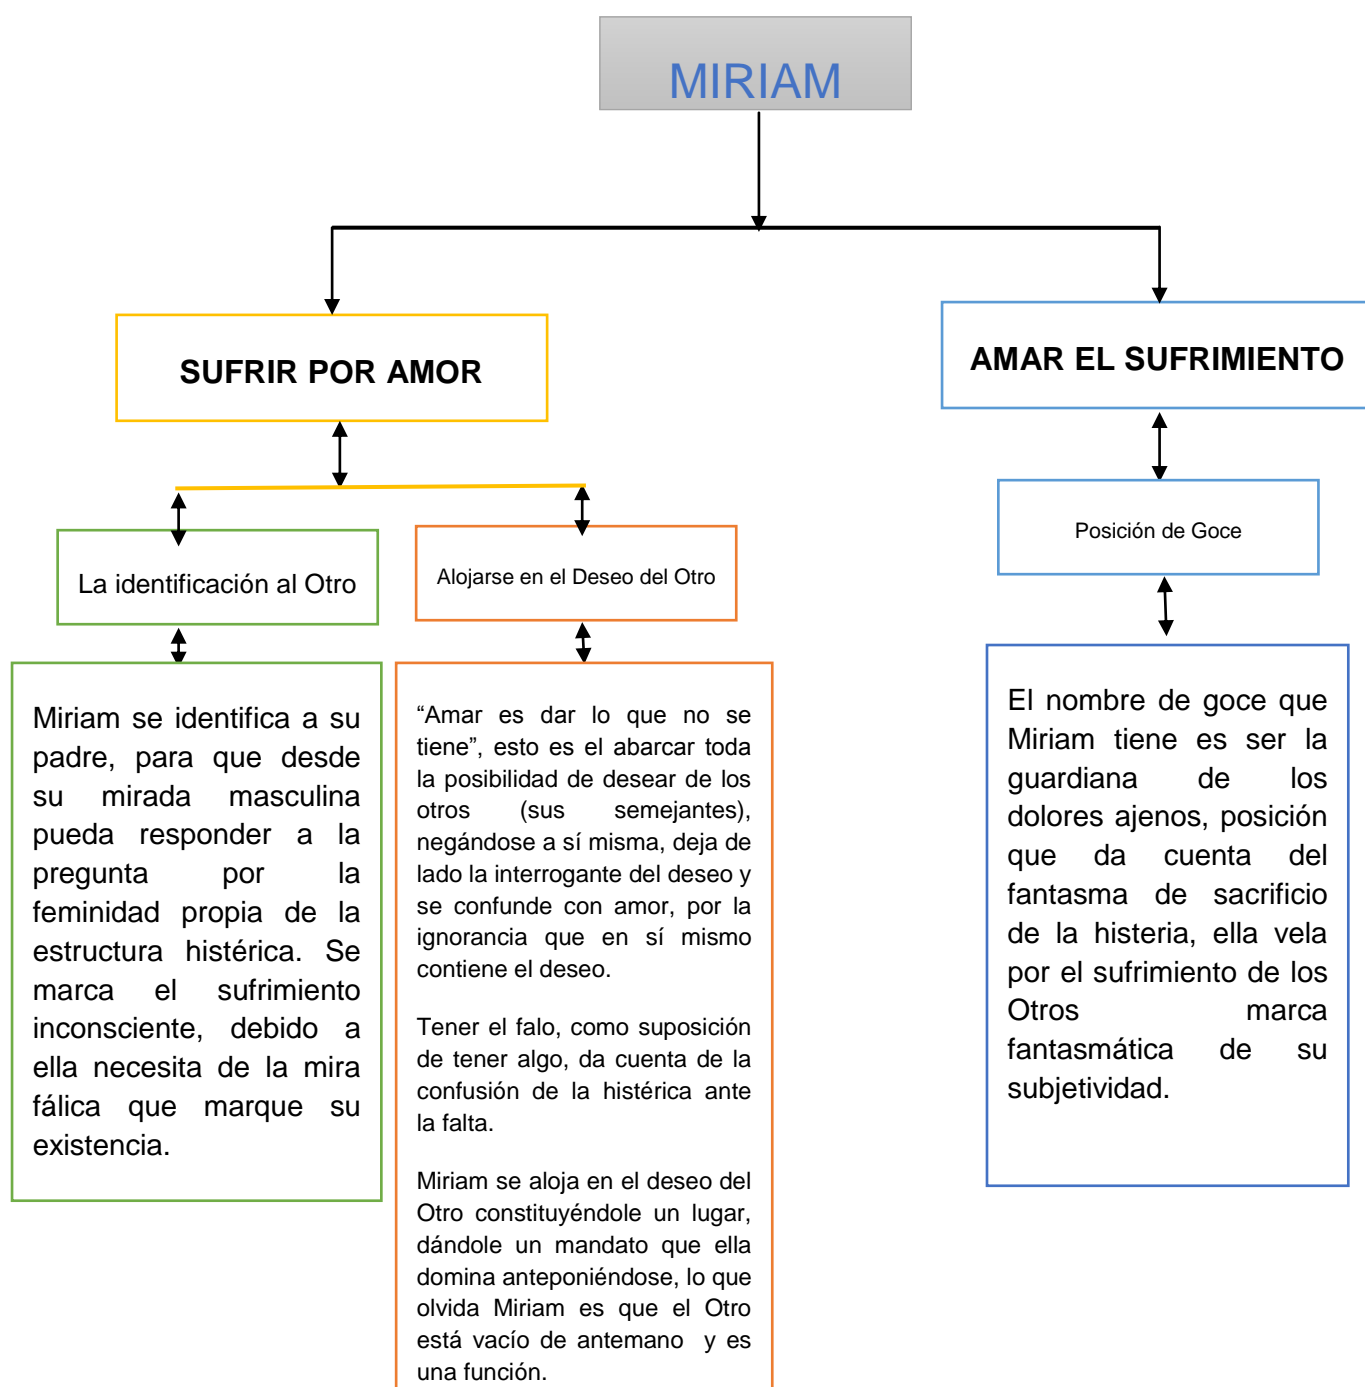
MIRIAM

SUFRIR POR AMOR

AMAR EL SUFRIMIENTO

La identificación al Otro

Alojarse en el Deseo del Otro

Posición de Goce

Miriam se identifica a su padre, para que desde su mirada masculina pueda responder a la pregunta por la feminidad propia de la estructura histérica. Se marca el sufrimiento inconsciente, debido a ella necesita de la mira fálica que marque su existencia.

“Amar es dar lo que no se tiene”, esto es el abarcar toda la posibilidad de desear de los otros (sus semejantes), negándose a sí misma, deja de lado la interrogante del deseo y se confunde con amor, por la ignorancia que en sí mismo contiene el deseo.

Tener el falo, como suposición de tener algo, da cuenta de la confusión de la histérica ante la falta.

Miriam se aloja en el deseo del Otro constituyéndole un lugar, dándole un mandato que ella domina anteponiéndose, lo que olvida Miriam es que el Otro está vacío de antemano y es una función.

El nombre de goce que Miriam tiene es ser la guardiana de los dolores ajenos, posición que da cuenta del fantasma de sacrificio de la histeria, ella vela por el sufrimiento de los Otros marca fantasmática de su subjetividad.